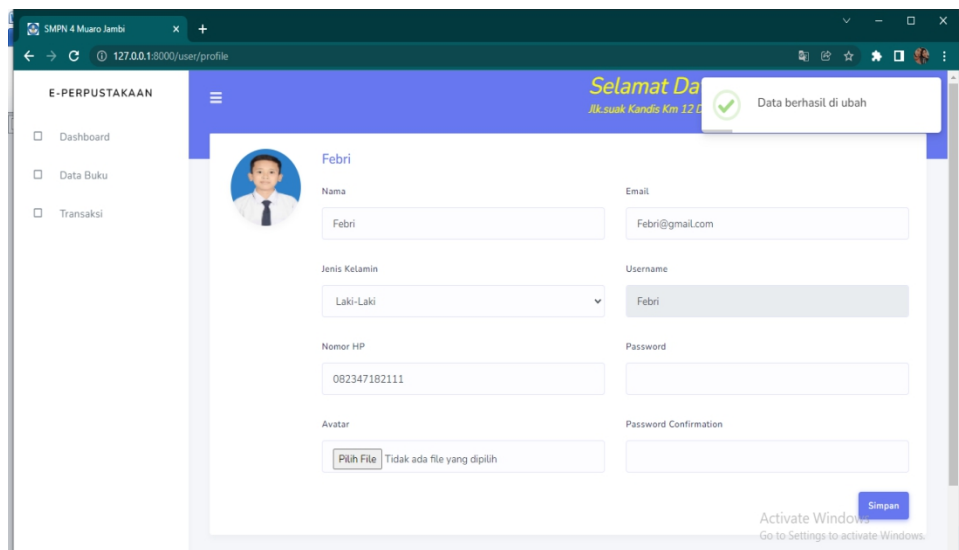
SMPN 4 Muaro Jambi

127.0.0.1:8000/user/profile

E-PERPUSTAKAAN

Dashboard

Data Buku

Transaksi

Selamat Da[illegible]

Jlk.suak Kandis Km 12 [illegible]

Data berhasil di ubah

Febri

Nama

Febri

Email

Febri@gmail.com

Jenis Kelamin

Laki-Laki

Username

Febri

Nomor HP

082347182111

Password

Avatar

Pilih File Tidak ada file yang dipilih

Password Confirmation

Simpan

Activate Windows
Go to Settings to activate Windows.